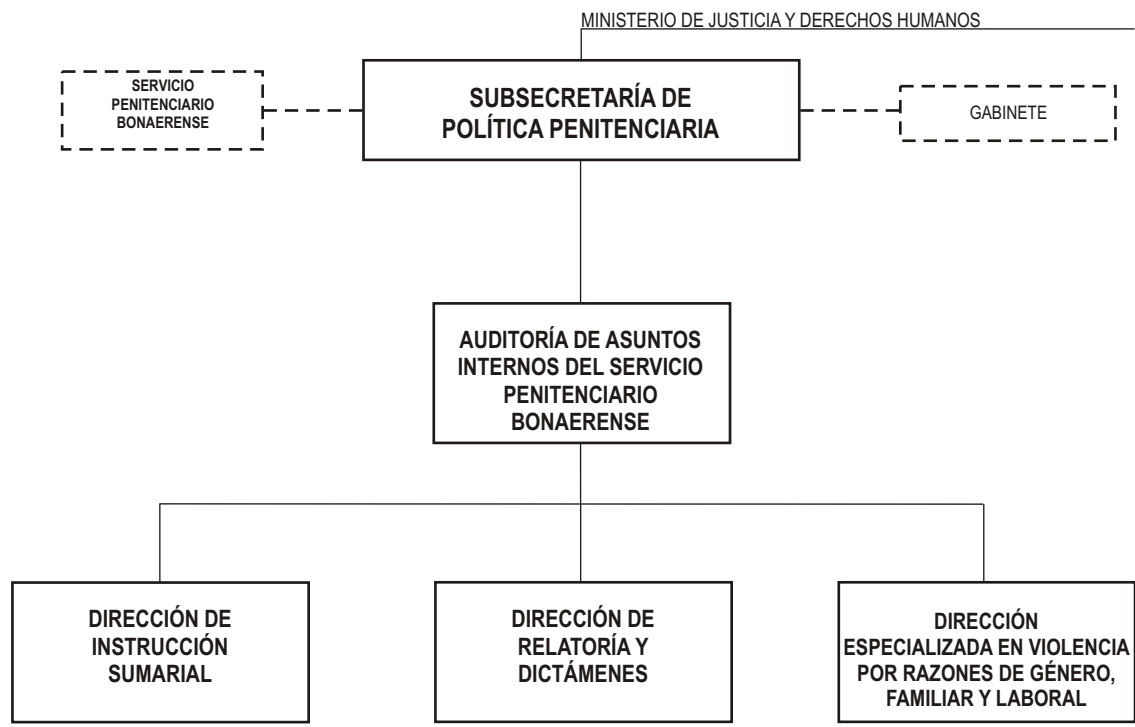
MINISTERIO DE JUSTICIA Y DERECHOS HUMANOS

SERVICIO PENITENCIARIO BONAERENSE

SUBSECRETARÍA DE POLÍTICA PENITENCIARIA

GABINETE

AUDITORÍA DE ASUNTOS INTERNOS DEL SERVICIO PENITENCIARIO BONAERENSE

DIRECCIÓN DE INSTRUCCIÓN SUMARIAL

DIRECCIÓN DE RELATORÍA Y DICTÁMENES

DIRECCIÓN ESPECIALIZADA EN VIOLENCIA POR RAZONES DE GÉNERO, FAMILIAR Y LABORAL